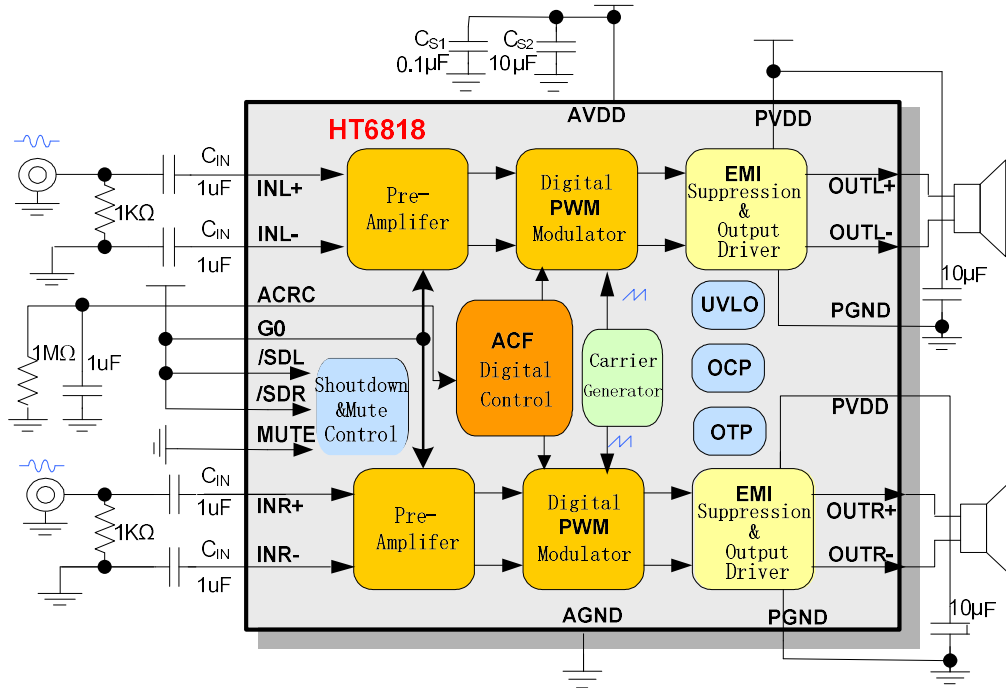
$C_{S1}$
0.1μF
$C_{S2}$
10μF
AVDD
PVDD
HT6818
$C_{IN}$
1uF
INL+
1KΩ
$C_{IN}$
1uF
INL-
Pre-
Amplifer
Digital
PWM
Modulator
EMI
Suppression
&
Output
Driver
OUTL+
OUTL-
10μF
ACRC
1MΩ
1uF
G0
/SDL
/SDR
MUTE
Shoutdown
&Mute
Control
ACF
Digital
Control
Carrier
Generator
UVLO
OCP
OTP
PGND
PVDD
$C_{IN}$
1uF
INR+
1KΩ
$C_{IN}$
1uF
INR-
Pre-
Amplifer
Digital
PWM
Modulator
EMI
Suppression
&
Output
Driver
OUTR+
OUTR-
AGND
PGND
10μF